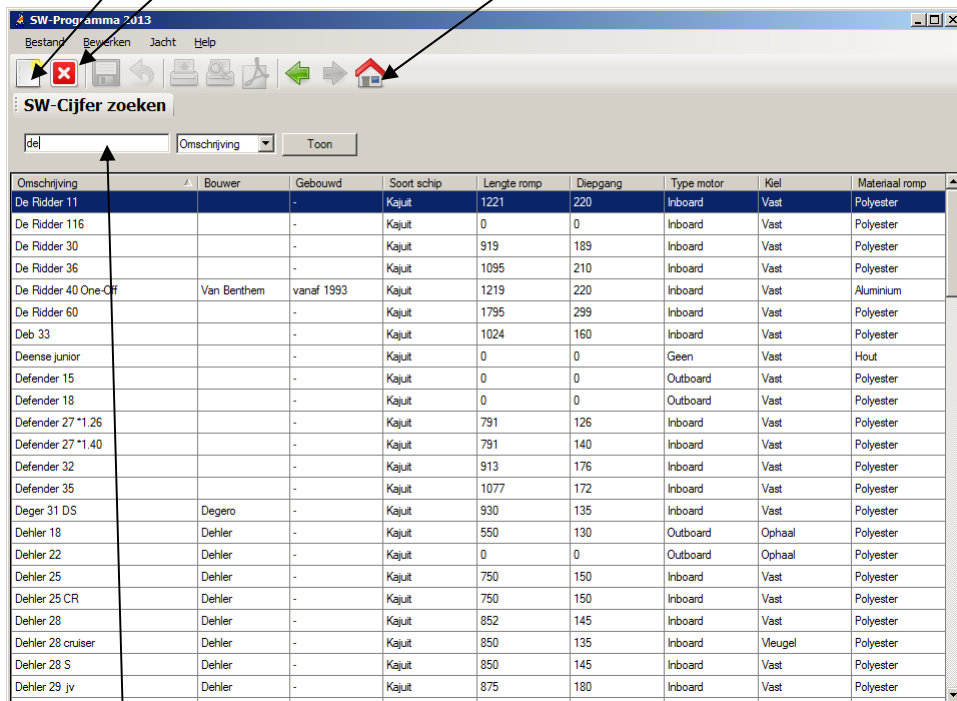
SW-Programma 2013

Bestand Bewerken Jacht Help

SW-Cijfer zoeken

de | Omschrijving | Toon

| Omschrijving | Bouwer | Gebouwd | Soort schip | Lengte romp | Diepgang | Type motor | Kiel | Materiaal romp |
|---|---|---|---|---|---|---|---|---|
| De Ridder 11 | | - | Kajuit | 1221 | 220 | Inboard | Vast | Polyester |
| De Ridder 116 | | - | Kajuit | 0 | 0 | Inboard | Vast | Polyester |
| De Ridder 30 | | - | Kajuit | 919 | 189 | Inboard | Vast | Polyester |
| De Ridder 36 | | - | Kajuit | 1095 | 210 | Inboard | Vast | Polyester |
| De Ridder 40 One-Off | Van Benthem | vanaf 1993 | Kajuit | 1219 | 220 | Inboard | Vast | Aluminium |
| De Ridder 60 | | - | Kajuit | 1795 | 299 | Inboard | Vast | Polyester |
| Deb 33 | | - | Kajuit | 1024 | 160 | Inboard | Vast | Polyester |
| Deense junior | | - | Kajuit | 0 | 0 | Geen | Vast | Hout |
| Defender 15 | | - | Kajuit | 0 | 0 | Outboard | Vast | Polyester |
| Defender 18 | | - | Kajuit | 0 | 0 | Outboard | Vast | Polyester |
| Defender 27 *1.26 | | - | Kajuit | 791 | 126 | Inboard | Vast | Polyester |
| Defender 27 *1.40 | | - | Kajuit | 791 | 140 | Inboard | Vast | Polyester |
| Defender 32 | | - | Kajuit | 913 | 176 | Inboard | Vast | Polyester |
| Defender 35 | | - | Kajuit | 1077 | 172 | Inboard | Vast | Polyester |
| Deger 31 DS | Degero | - | Kajuit | 930 | 135 | Inboard | Vast | Polyester |
| Dehler 18 | Dehler | - | Kajuit | 550 | 130 | Outboard | Ophaal | Polyester |
| Dehler 22 | Dehler | - | Kajuit | 0 | 0 | Outboard | Ophaal | Polyester |
| Dehler 25 | Dehler | - | Kajuit | 750 | 150 | Inboard | Vast | Polyester |
| Dehler 25 CR | Dehler | - | Kajuit | 750 | 150 | Inboard | Vast | Polyester |
| Dehler 28 | Dehler | - | Kajuit | 852 | 145 | Inboard | Vast | Polyester |
| Dehler 28 cruiser | Dehler | - | Kajuit | 850 | 135 | Inboard | Vleugel | Polyester |
| Dehler 28 S | Dehler | - | Kajuit | 850 | 145 | Inboard | Vast | Polyester |
| Dehler 29 jv | Dehler | - | Kajuit | 875 | 180 | Inboard | Vast | Polyester |